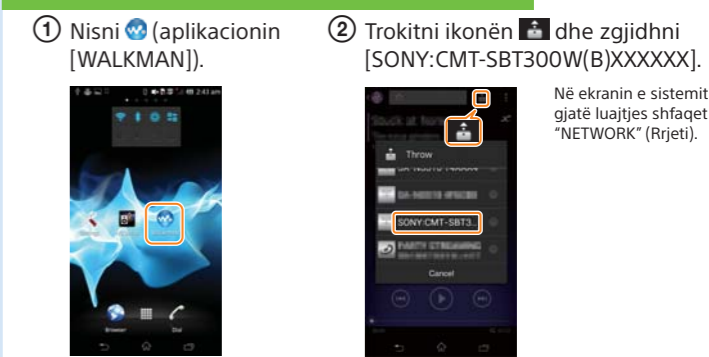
① Nisni (aplikacionin [WALKMAN]).

② Trokitni ikonën dhe zgjidhni [SONY:CMT-SBT300W(B)XXXXXX].

Në ekranin e sistemit gjatë luajtjes shfaqet "NETWORK" (Rrjeti).

Browser

Dial

Throw

SONY:CMT-SBT3...

PARTY STREAMING

Cancel